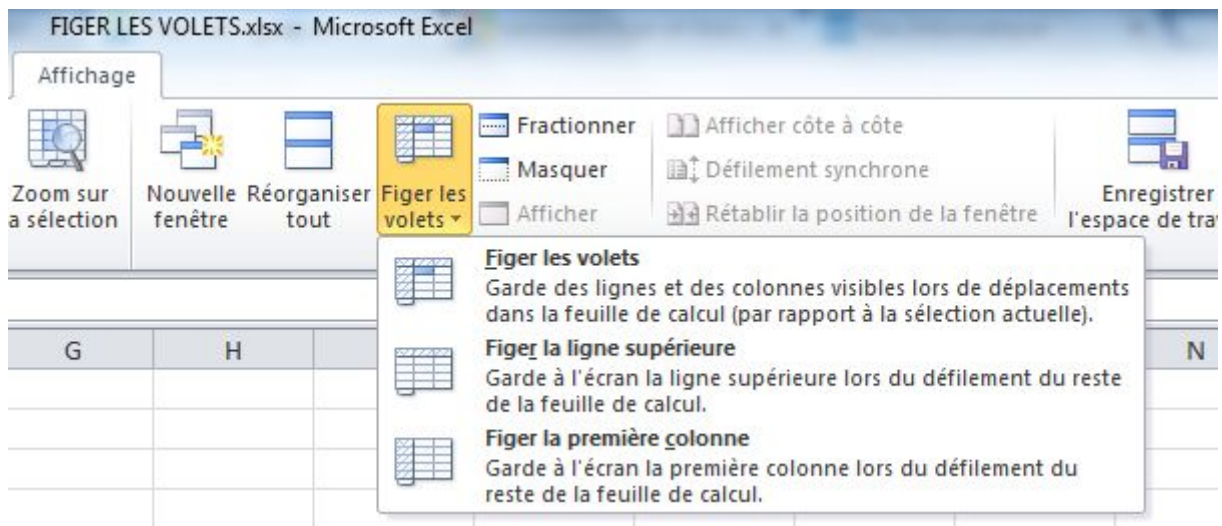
FIGER LES VOLETS.xlsx - Microsoft Excel

Affichage

Zoom sur a sélection

Nouvelle fenêtre

Réorganiser tout

Figer les volets

Fractionner

Masquer

Afficher

Afficher côte à côte

Défilement synchrone

Rétablir la position de la fenêtre

Enregistrer l'espace de tra

Figer les volets
Garde des lignes et des colonnes visibles lors de déplacements dans la feuille de calcul (par rapport à la sélection actuelle).

Figer la ligne supérieure
Garde à l'écran la ligne supérieure lors du défilement du reste de la feuille de calcul.

Figer la première colonne
Garde à l'écran la première colonne lors du défilement du reste de la feuille de calcul.

G
H
N